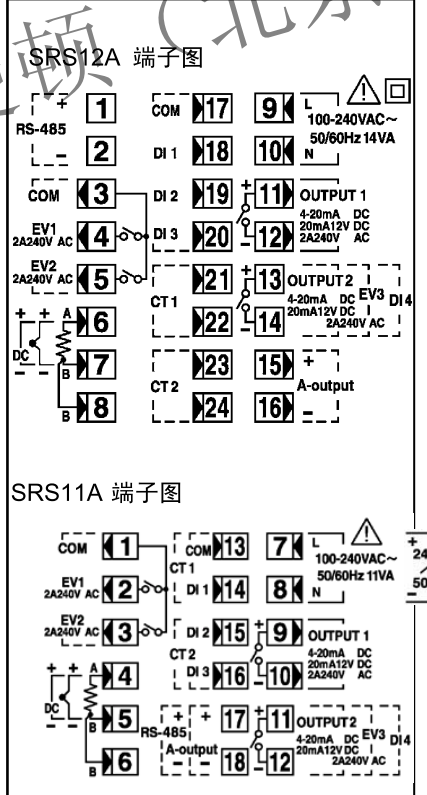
顿（北京

SRS12A 端子图

+
1
RS-485
-
2
COM
17
DI 1
18
9
L
10
N
100-240VAC~
50/60Hz 14VA
COM
3
DI 2
19
+
11
OUTPUT 1
EV1
2A240V AC
4
DI 3
20
-
12
4-20mA DC
20mA12V DC
2A240V AC
EV2
2A240V AC
5
21
+
13
OUTPUT 2
CT 1
22
-
14
4-20mA DC
20mA12V DC
2A240V AC
EV3
DI 4
+ +
A
6
DC
7
B
- -
B
8
23
CT 2
24
15
+
A-output
16
-

SRS11A 端子图

COM
1
COM
13
CT 1
7
L
100-240VAC~
50/60Hz 11VA
EV1
2A240V AC
2
DI 1
14
8
N
EV2
2A240V AC
3
DI 2
15
CT 2
+
9
OUTPUT 1
+ +
A
4
DI 3
16
-
10
4-20mA DC
20mA12V DC
2A240V AC
DC
5
B
- -
+
RS-485
-
+
A-output
-
17
18
+
11
OUTPUT 2
-
12
4-20mA DC
20mA12V DC
2A240V AC
EV3
DI 4
B
6
+
24
50
-